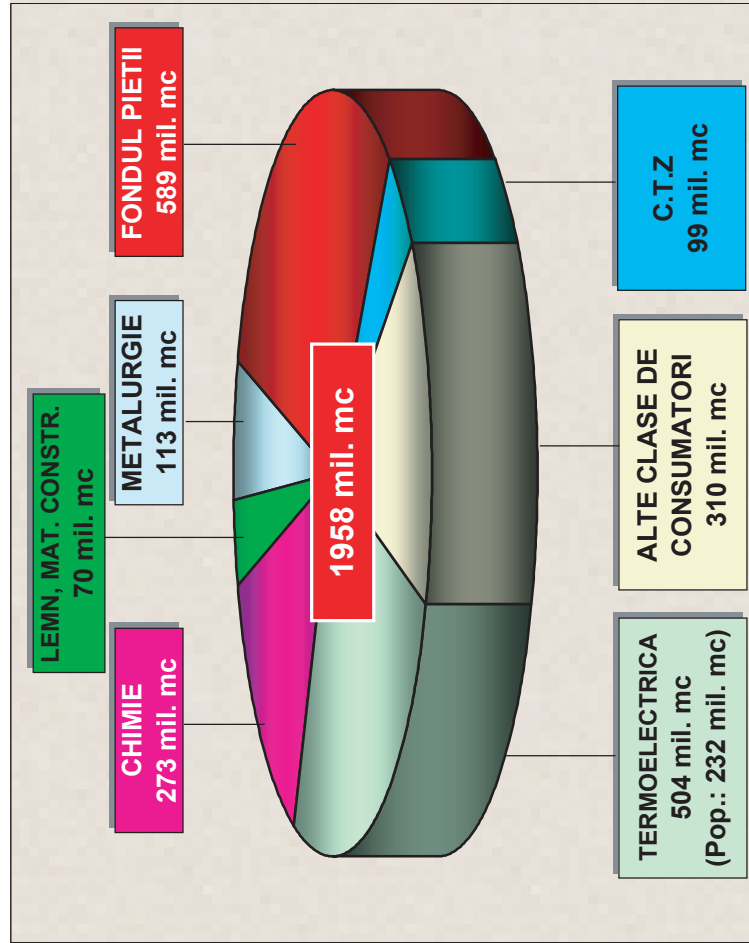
FONDUL PIETII
589 mil. mc

METALURGIE
113 mil. mc

LEMN, MAT. CONSTR.
70 mil. mc

CHIMIE
273 mil. mc

1958 mil. mc

C.T.Z
99 mil. mc

ALTE CLASE DE CONSUMATORI
310 mil. mc

TERMOELECTRICA
504 mil. mc
(Pop.: 232 mil. mc)